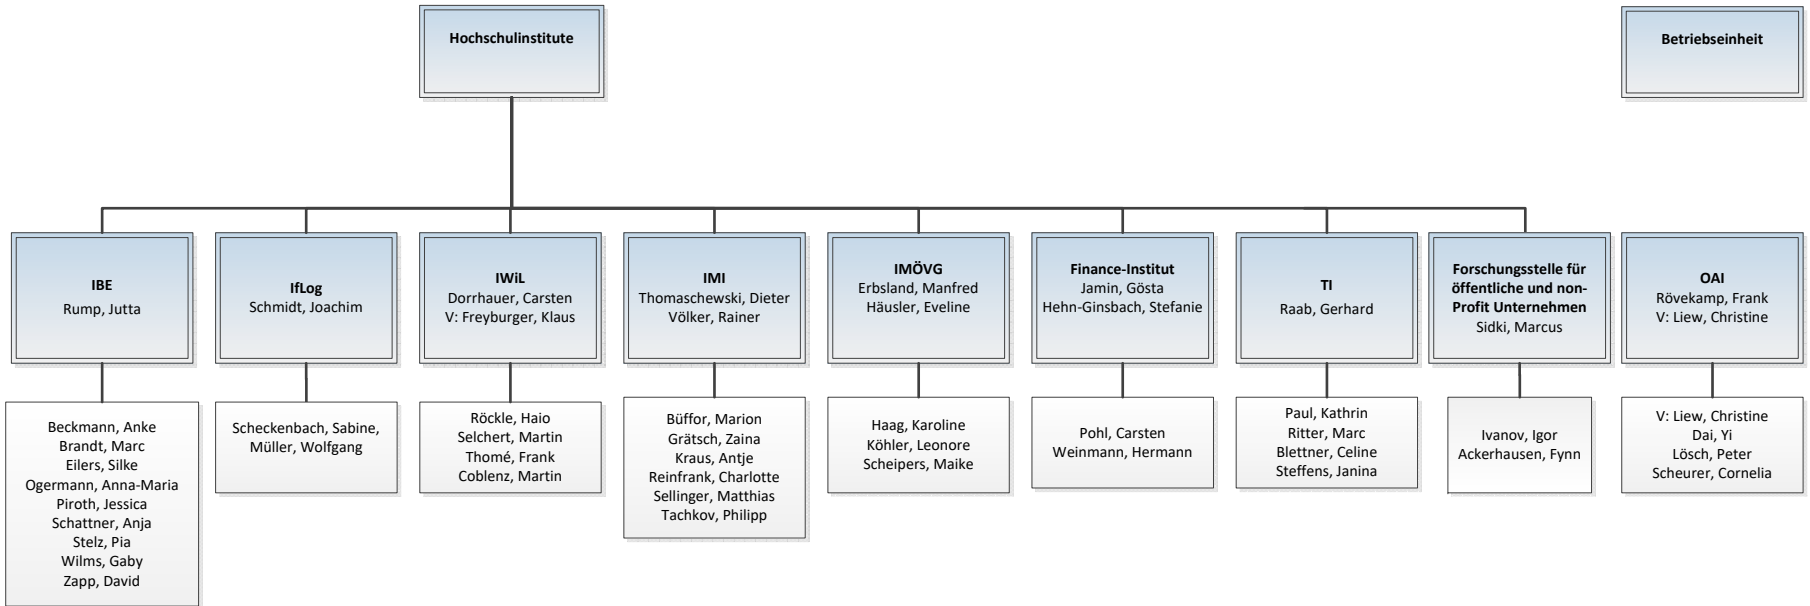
Hochschulinstitute

Betriebseinheit

IBE
Rump, Jutta

Beckmann, Anke
Brandt, Marc
Eilers, Silke
Ogermann, Anna-Maria
Piroth, Jessica
Schattner, Anja
Stelz, Pia
Wilms, Gaby
Zapp, David

IfLog
Schmidt, Joachim

Scheckenbach, Sabine,
Müller, Wolfgang

IWiL
Dorrhauer, Carsten
V: Freyburger, Klaus

Röckle, Haio
Selchert, Martin
Thomé, Frank
Coblenz, Martin

IMI
Thomaschewski, Dieter
Völker, Rainer

Büffor, Marion
Grätsch, Zaina
Kraus, Antje
Reinfrank, Charlotte
Sellinger, Matthias
Tachkov, Philipp

IMÖVG
Erbsland, Manfred
Häusler, Eveline

Haag, Karoline
Köhler, Leonore
Scheipers, Maike

Finance-Institut
Jamin, Gösta
Hehn-Ginsbach, Stefanie

Pohl, Carsten
Weinmann, Hermann

TI
Raab, Gerhard

Paul, Kathrin
Ritter, Marc
Blettner, Celine
Steffens, Janina

Forschungsstelle für öffentliche und non-Profit Unternehmen
Sidki, Marcus

Ivanov, Igor
Ackerhausen, Fynn

OAI
Rövekamp, Frank
V: Liew, Christine

V: Liew, Christine
Dai, Yi
Lösch, Peter
Scheurer, Cornelia